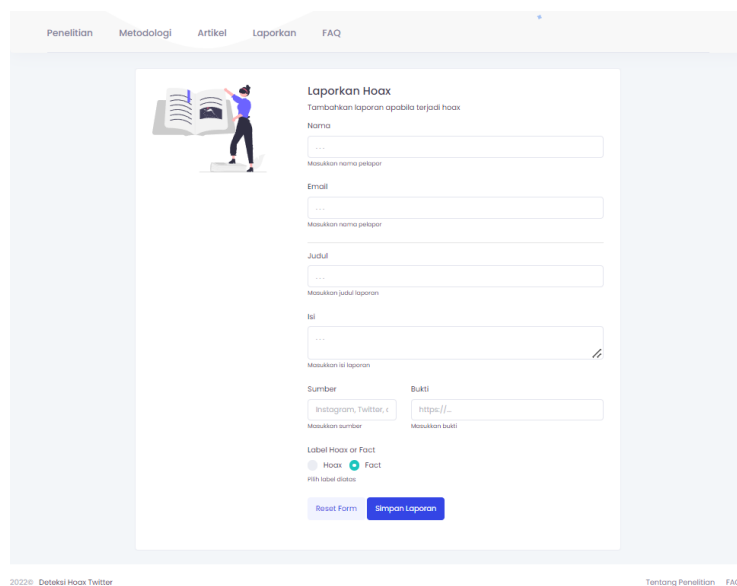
Penelitian Metodologi Artikel Laporkan FAQ

Laporkan Hoax

Tambahkan laporan apabila terjadi hoax

Nama

...

Masukkan nama pelapor

Email

...

Masukkan nama pelapor

Judul

...

Masukkan judul laporan

Isi

...

Masukkan isi laporan

Sumber

Instagram, Twitter, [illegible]

Masukkan sumber

Bukti

https://...

Masukkan bukti

Label Hoax or Fact

Hoax Fact

Pilih label diatas

Reset Form Simpan Laporan

2022© Deteksi Hoax Twitter

Tentang Penelitian FAQ